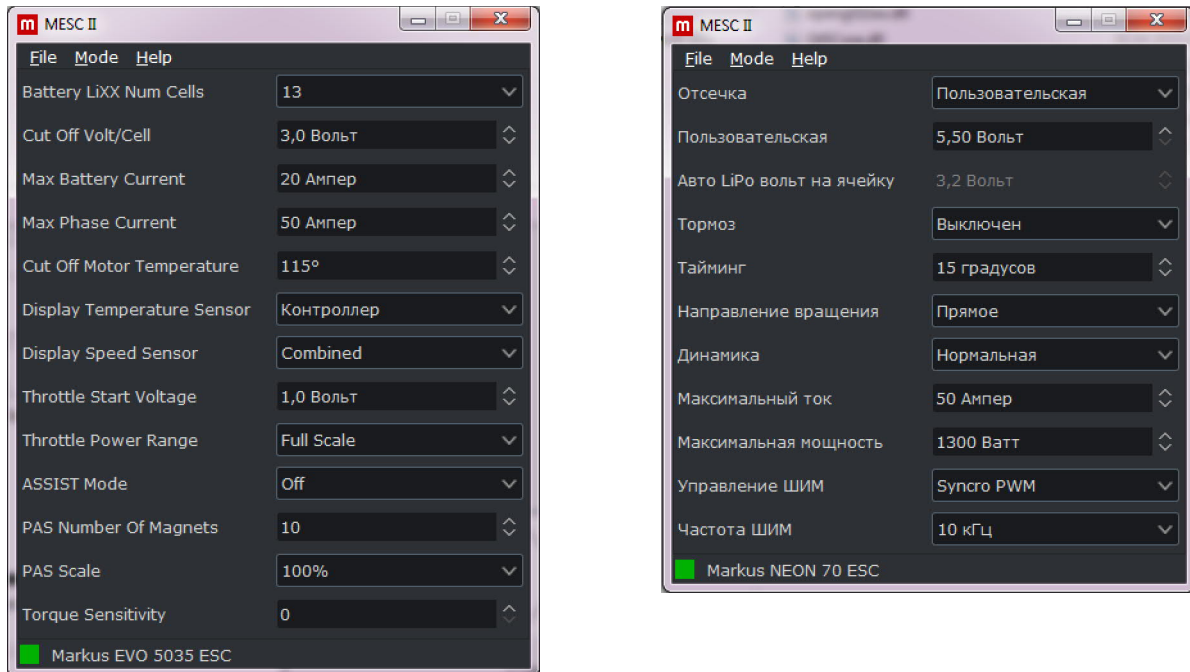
m MESC II

File Mode Help

| | |
|---|---|
| Battery LiXX Num Cells | 13 |
| Cut Off Volt/Cell | 3,0 Вольт |
| Max Battery Current | 20 Ампер |
| Max Phase Current | 50 Ампер |
| Cut Off Motor Temperature | 115° |
| Display Temperature Sensor | Контроллер |
| Display Speed Sensor | Combined |
| Throttle Start Voltage | 1,0 Вольт |
| Throttle Power Range | Full Scale |
| ASSIST Mode | Off |
| PAS Number Of Magnets | 10 |
| PAS Scale | 100% |
| Torque Sensitivity | 0 |

Markus EVO 5035 ESC

m MESC II

File Mode Help

| | |
|---|---|
| Отсечка | Пользовательская |
| Пользовательская | 5,50 Вольт |
| Авто LiPo вольт на ячейку | 3,2 Вольт |
| Тормоз | Выключен |
| Тайминг | 15 градусов |
| Направление вращения | Прямое |
| Динамика | Нормальная |
| Максимальный ток | 50 Ампер |
| Максимальная мощность | 1300 Ватт |
| Управление ШИМ | Syncro PWM |
| Частота ШИМ | 10 кГц |

Markus NEON 70 ESC